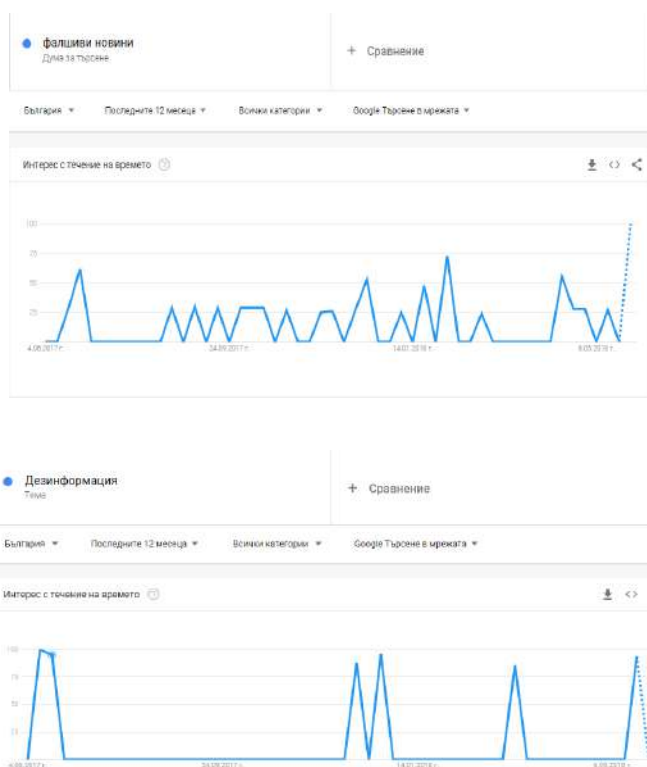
фалшиви новини
Дума за търсене

+ Сравнение

България ▾ Последните 12 месеца ▾ Всички категории ▾ Google Търсене в мрежата ▾

Интерес с течение на времето

100
75
50
25

4.06.2017 г. 24.09.2017 г. 14.01.2018 г. 6.05.2018 г.

Дезинформация
Тема

+ Сравнение

България ▾ Последните 12 месеца ▾ Всички категории ▾ Google Търсене в мрежата ▾

Интерес с течение на времето

100
75
50
25

4.06.2017 г. 24.09.2017 г. 14.01.2018 г. 6.05.2018 г.